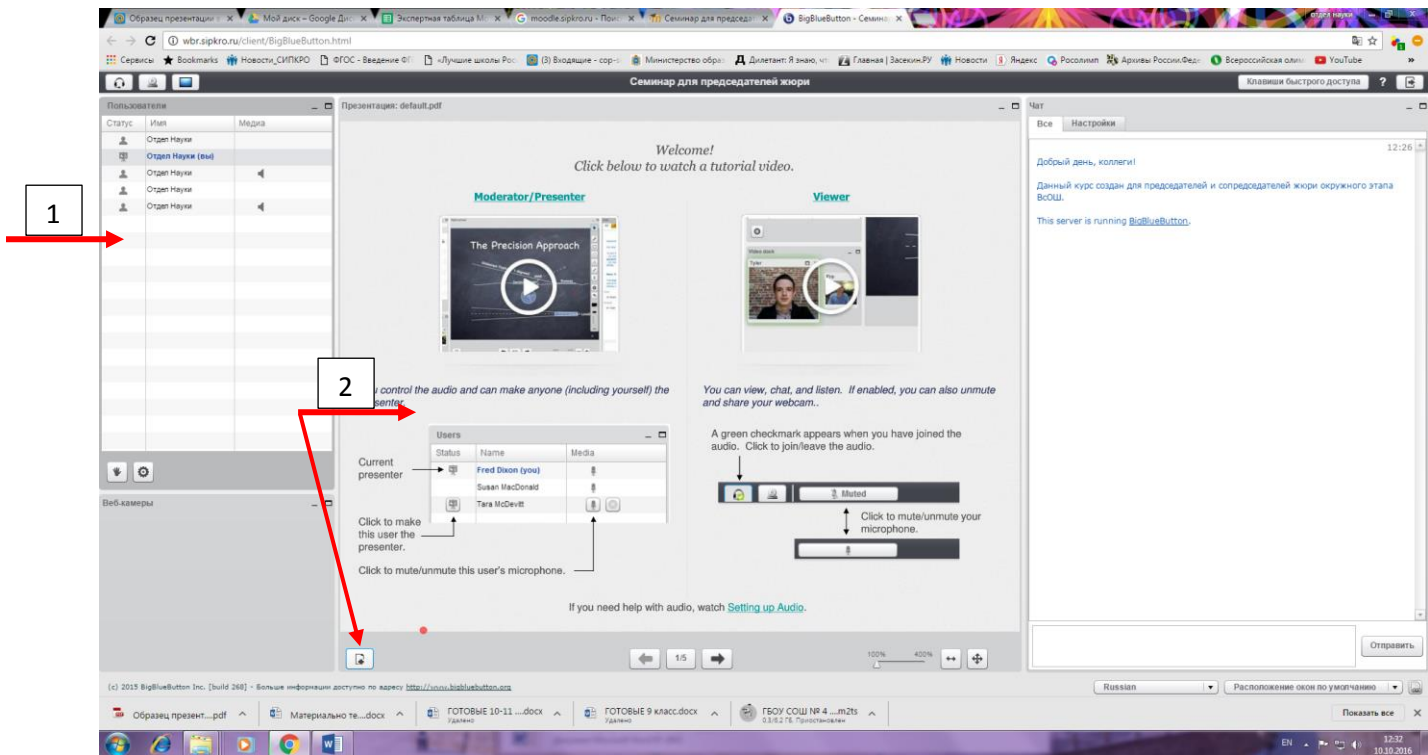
Образец презентации | × Мой диск – Google Дис × Экспертная таблица М × moodle.sipkro.ru - Поис × Семинар для председат × BigBlueButton - Семина ×

отдел науки

wbr.sipkro.ru/client/BigBlueButton.html

Сервисы Bookmarks Новости_СИПКРО ФГОС - Введение ФГ «Лучшие школы Рос (3) Входящие - cop-s Министерство обра Дилетант: Я знаю, чт Главная | Засекин.РУ Новости Яндекс Росолимп Архивы России.Феде Всероссийская олим YouTube

Семинар для председателей жюри

Клавиши быстрого доступа ?

Пользователи

| Статус | Имя | Медиа |
|---|---|---|
| | Отдел Науки | |
| | Отдел Науки (вы) | |
| | Отдел Науки | |
| | Отдел Науки | |
| | Отдел Науки | |

1

Веб-камеры

Презентация: default.pdf

Welcome!
Click below to watch a tutorial video.

Moderator/Presenter

The Precision Approach

Viewer

2

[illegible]u control the audio and can make anyone (including yourself) the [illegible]esenter.

You can view, chat, and listen. If enabled, you can also unmute and share your webcam..

Users

| Status | Name | Media |
|---|---|---|
| | Fred Dixon (you) | |
| | Susan MacDonald | |
| | Tara McDevitt | |

Current presenter

Click to make this user the presenter.

Click to mute/unmute this user's microphone.

A green checkmark appears when you have joined the audio. Click to join/leave the audio.

Muted

Click to mute/unmute your microphone.

If you need help with audio, watch Setting up Audio.

1/5

100% 400%

Чат

Все Настройки

12:26

Добрый день, коллеги!

Данный курс создан для председателей и сопредседателей жюри окружного этапа ВсОШ.

This server is running BigBlueButton.

Отправить

(c) 2015 BigBlueButton Inc. [build 268] - Больше информации доступно по адресу http://www.bigbluebutton.org

Russian

Расположение окон по умолчанию

Образец презент....pdf

Материально те....docx

ГОТОВЫЕ 10-11 ....docx
Удалено

ГОТОВЫЕ 9 класс.docx
Удалено

ГБОУ СОШ № 4 ....m2ts
0,3/6,2 ГБ, Приостановлен

Показать все

EN

12:32
10.10.2016